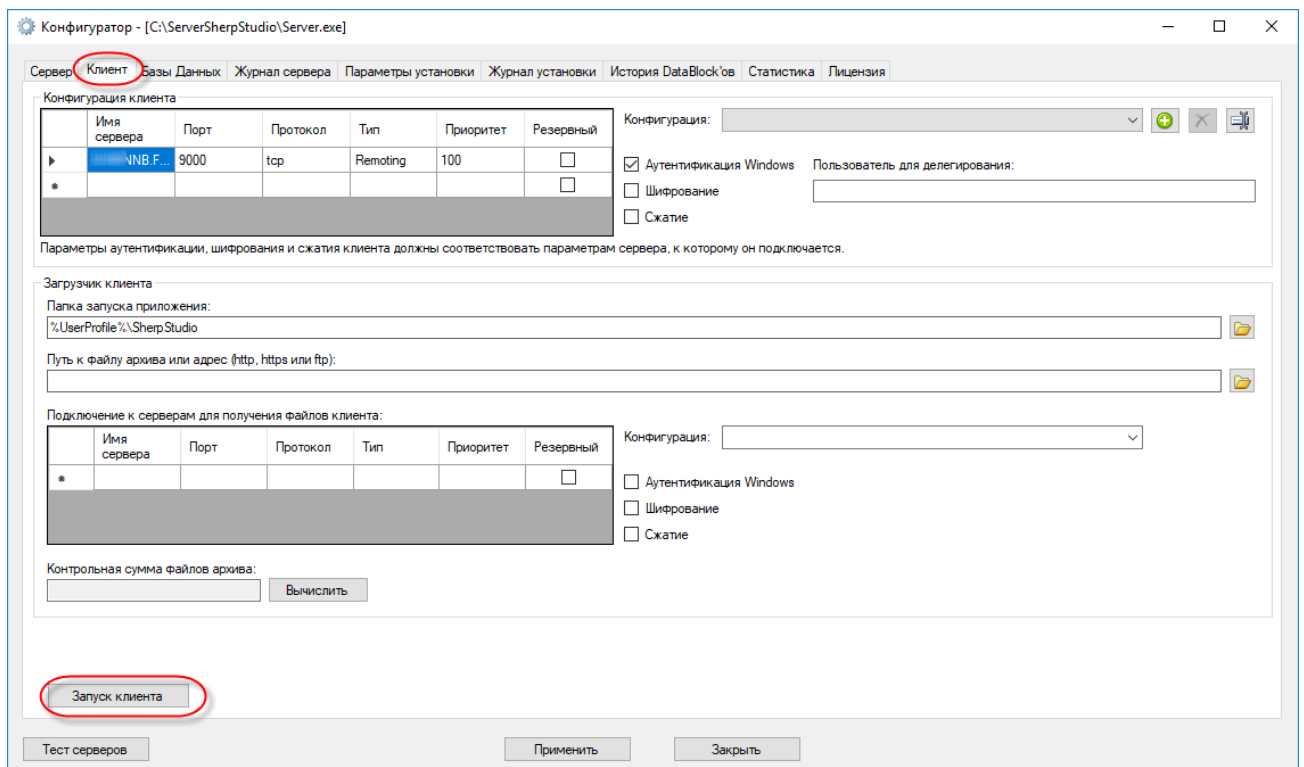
Конфигуратор - [C:\ServerSherpStudio\Server.exe]

Сервер | Клиент | Базы Данных | Журнал сервера | Параметры установки | Журнал установки | История DataBlock'ов | Статистика | Лицензия

Конфигурация клиента

| | Имя сервера | Порт | Протокол | Тип | Приоритет | Резервный |
|---|---|---|---|---|---|---|
| ▸ | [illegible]NB.F... | 9000 | tcp | Remoting | 100 | ☐ |
| * | | | | | | ☐ |

Конфигурация:

☑ Аутентификация Windows
Пользователь для делегирования:
☐ Шифрование
☐ Сжатие

Параметры аутентификации, шифрования и сжатия клиента должны соответствовать параметрам сервера, к которому он подключается.

Загрузчик клиента

Папка запуска приложения:
%UserProfile%\SherpStudio

Путь к файлу архива или адрес (http, https или ftp):

Подключение к серверам для получения файлов клиента:

| | Имя сервера | Порт | Протокол | Тип | Приоритет | Резервный |
|---|---|---|---|---|---|---|
| * | | | | | | ☐ |

Конфигурация:

☐ Аутентификация Windows
☐ Шифрование
☐ Сжатие

Контрольная сумма файлов архива:
Вычислить

Запуск клиента

Тест серверов
Применить
Закрыть